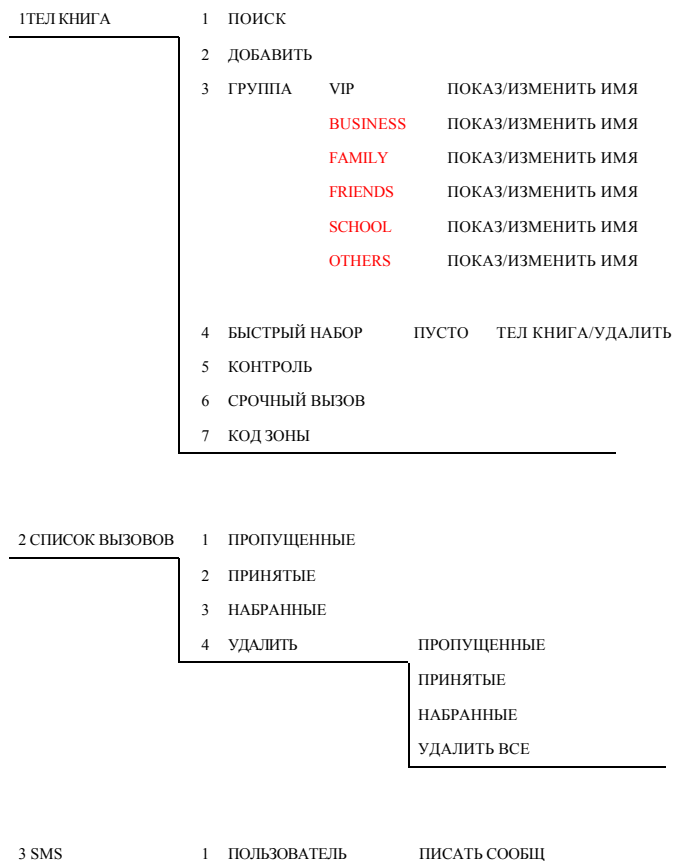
1ТЕЛ КНИГА

1 ПОИСК

2 ДОБАВИТЬ

3 ГРУППА VIP ПОКАЗ/ИЗМЕНИТЬ ИМЯ

BUSINESS ПОКАЗ/ИЗМЕНИТЬ ИМЯ

FAMILY ПОКАЗ/ИЗМЕНИТЬ ИМЯ

FRIENDS ПОКАЗ/ИЗМЕНИТЬ ИМЯ

SCHOOL ПОКАЗ/ИЗМЕНИТЬ ИМЯ

OTHERS ПОКАЗ/ИЗМЕНИТЬ ИМЯ

4 БЫСТРЫЙ НАБОР ПУСТО ТЕЛ КНИГА/УДАЛИТЬ

5 КОНТРОЛЬ

6 СРОЧНЫЙ ВЫЗОВ

7 КОД ЗОНЫ

2 СПИСОК ВЫЗОВОВ

1 ПРОПУЩЕННЫЕ

2 ПРИНЯТЫЕ

3 НАБРАННЫЕ

4 УДАЛИТЬ ПРОПУЩЕННЫЕ

ПРИНЯТЫЕ

НАБРАННЫЕ

УДАЛИТЬ ВСЕ

3 SMS

1 ПОЛЬЗОВАТЕЛЬ ПИСАТЬ СООБЩ